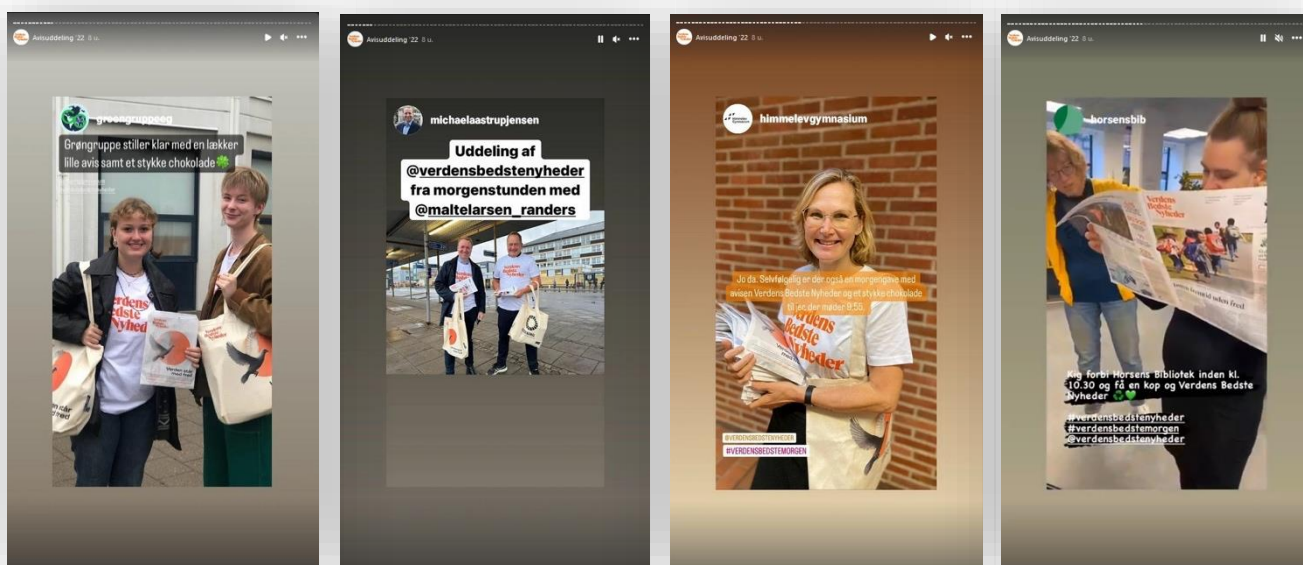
Avisuddeling '22 8 u.

groengruppeeg

Grøngruppe stiller klar med en lækker lille avis samt et stykke chokolade 🍀

Verdens Bedste Nyheder

Avisuddeling '22 8 u.

michaelaastrupjensen

Uddeling af @verdensbedstenyheder fra morgenstunden med @maltelarsen_randers

Avisuddeling '22 8 u.

himmelevgymnasium

Jo da. Selvfølgelig er der også en morgengave med avisen Verdens Bedste Nyheder og et stykke chokolade til en der møder 8.55.

Verdens Bedste Nyheder

@VERDENSBEDSTENYHEDER
#VERDENSBEDSTEMORGEN

Avisuddeling '22 8 u.

horsensbib

Verdens Bedste Nyheder

Kig forbi Horsens Bibliotek inden kl. 10.30 og få en kop og Verdens Bedste Nyheder ♻️💚

#verdensbedstenyheder
#verdensbedstemorgen
@verdensbedstenyheder